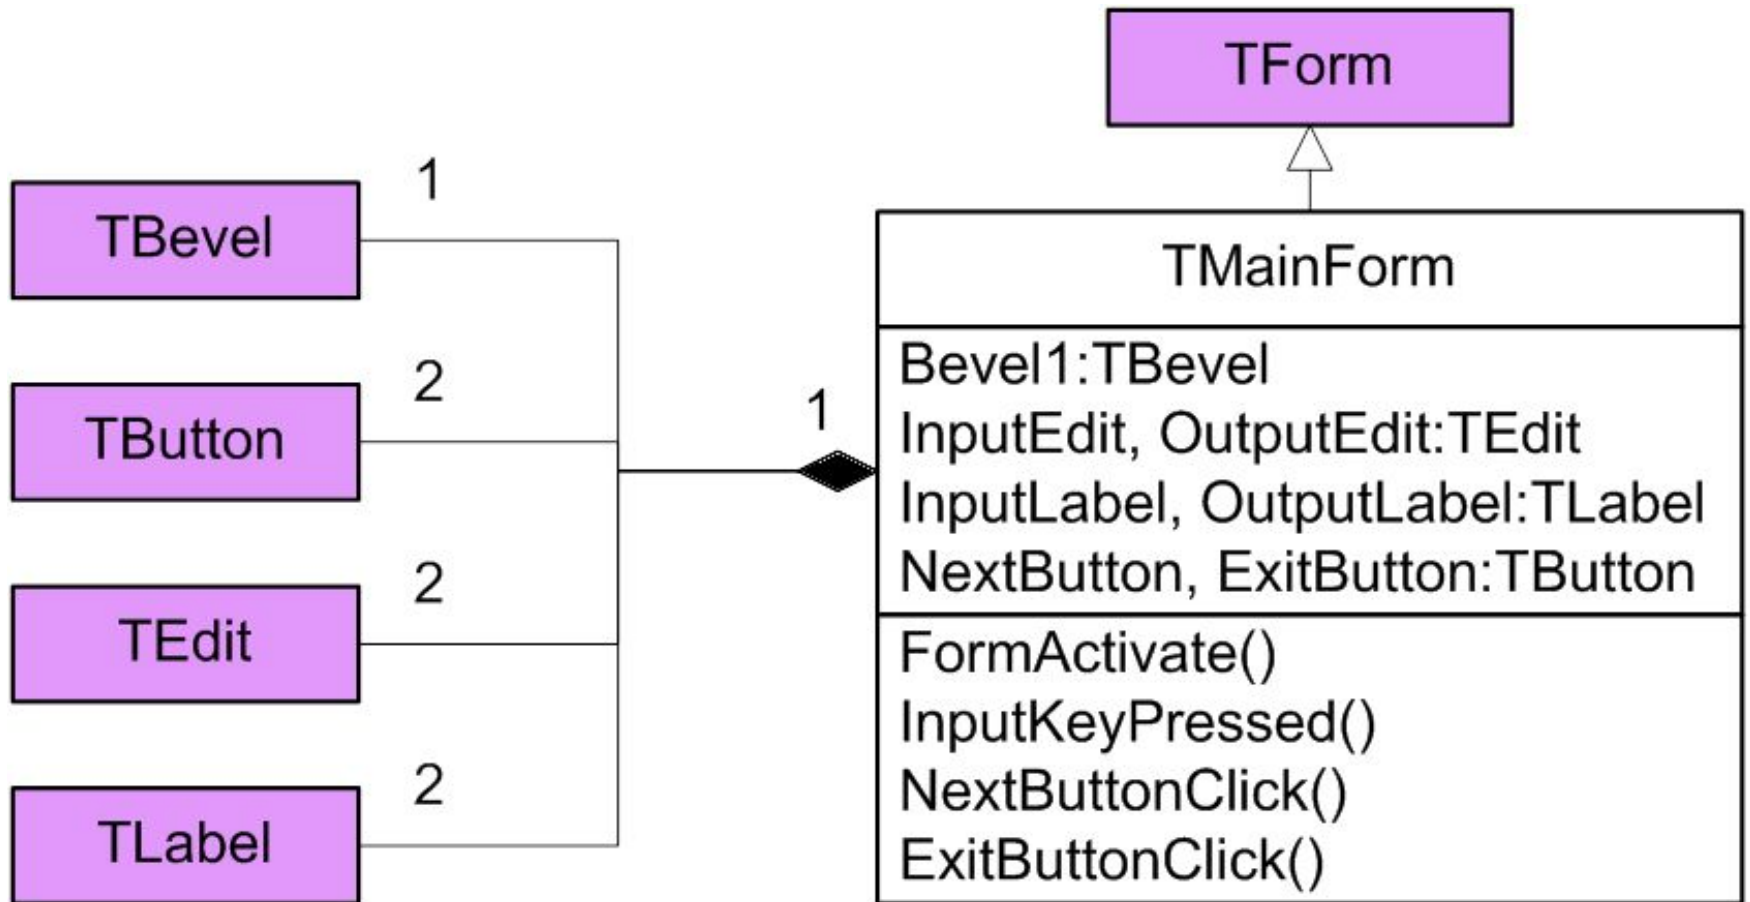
TForm

TBevel
1

TButton
2

TEdit
2

TLabel
2

1

TMainForm

Bevel1:TBevel
InputEdit, OutputEdit:TEdit
InputLabel, OutputLabel:TLabel
NextButton, ExitButton:TButton

FormActivate()
InputKeyPressed()
NextButtonClick()
ExitButtonClick()